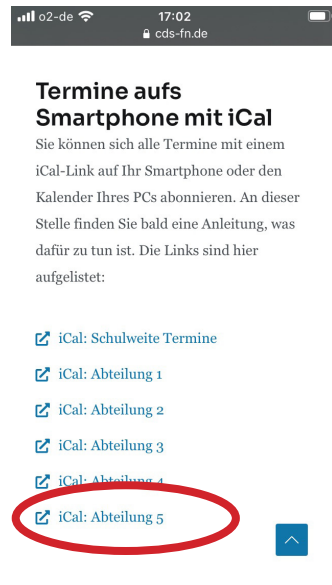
o2-de 17:02
cds-fn.de

Termine aufs Smartphone mit iCal

Sie können sich alle Termine mit einem iCal-Link auf Ihr Smartphone oder den Kalender Ihres PCs abonnieren. An dieser Stelle finden Sie bald eine Anleitung, was dafür zu tun ist. Die Links sind hier aufgelistet:

iCal: Schulweite Termine

iCal: Abteilung 1

iCal: Abteilung 2

iCal: Abteilung 3

iCal: Abteilung 4

iCal: Abteilung 5